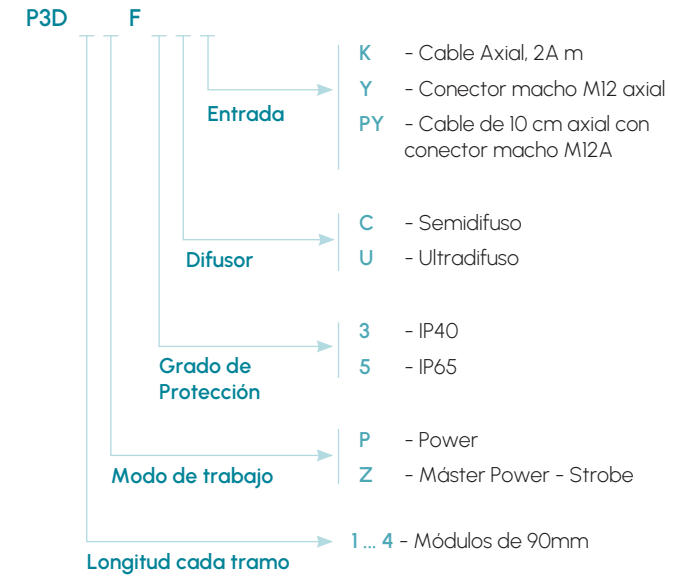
P3D F

Entrada

K - Cable Axial, 2A m
Y - Conector macho M12 axial
PY - Cable de 10 cm axial con conector macho M12A

Difusor

C - Semidifuso
U - Ultradifuso

Grado de Protección

3 - IP40
5 - IP65

Modo de trabajo

P - Power
Z - Máster Power - Strobe

Longitud cada tramo

1 ... 4 - Módulos de 90mm